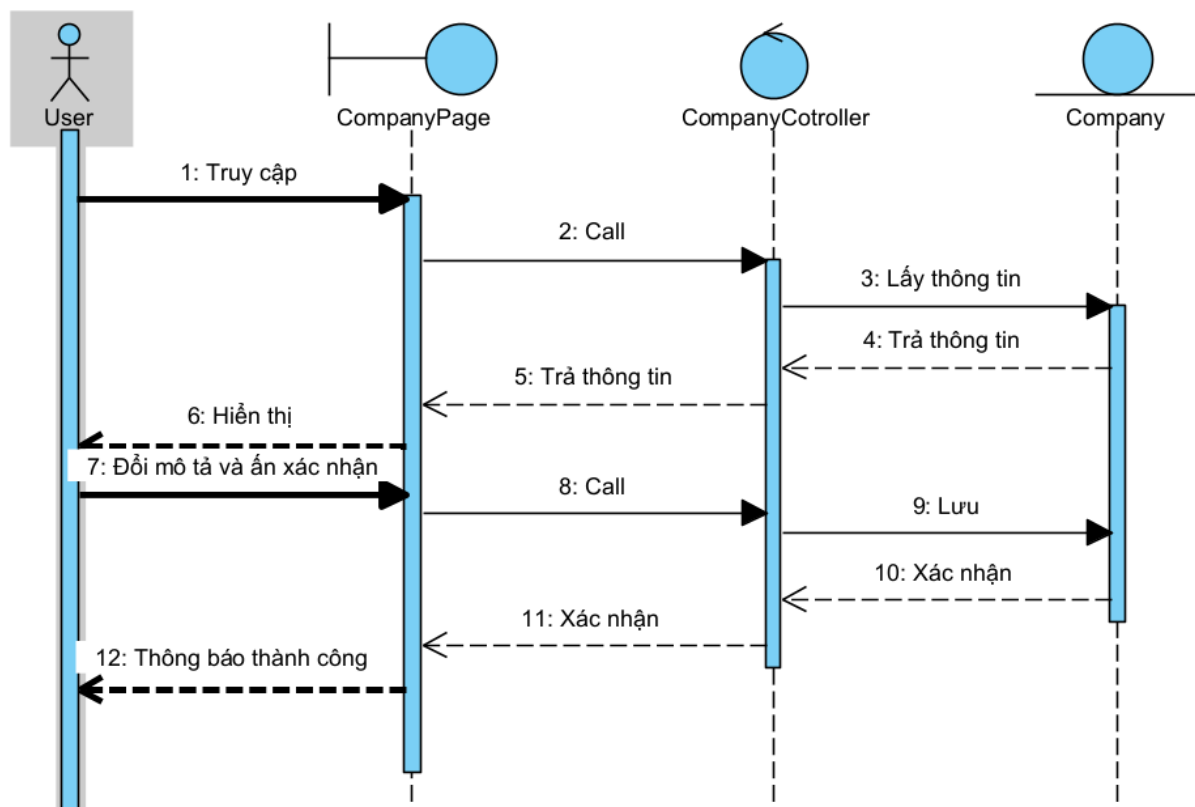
User

CompanyPage

CompanyCotroller

Company

1: Truy cập

2: Call

3: Lấy thông tin

4: Trả thông tin

5: Trả thông tin

6: Hiển thị

7: Đổi mô tả và ấn xác nhận

8: Call

9: Lưu

10: Xác nhận

11: Xác nhận

12: Thông báo thành công